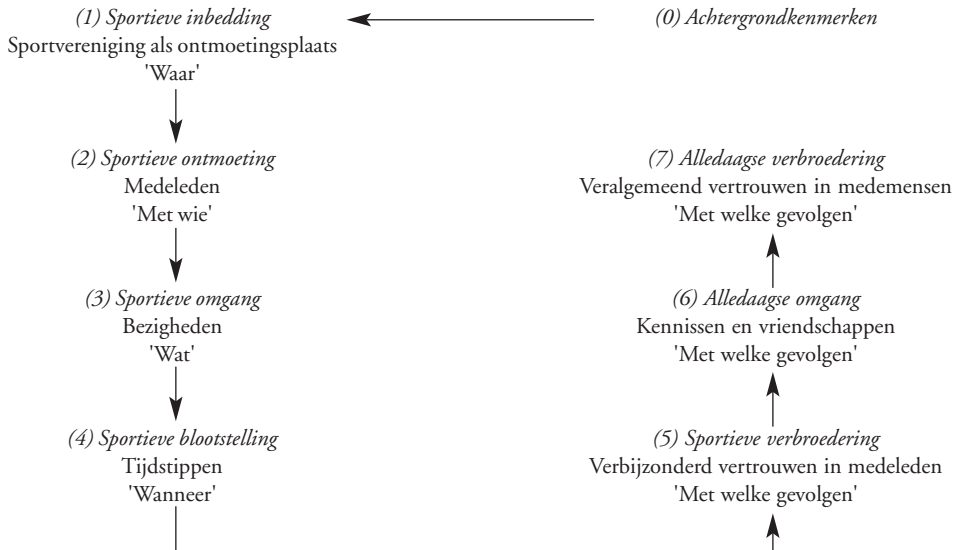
(1) Sportieve inbedding
Sportvereniging als ontmoetingsplaats
'Waar'

(0) Achtergrondkenmerken

(2) Sportieve ontmoeting
Medeleden
'Met wie'

(3) Sportieve omgang
Bezigheden
'Wat'

(4) Sportieve blootstelling
Tijdstippen
'Wanneer'

(7) Alledaagse verbroedering
Veralgemeend vertrouwen in medemensen
'Met welke gevolgen'

(6) Alledaagse omgang
Kennissen en vriendschappen
'Met welke gevolgen'

(5) Sportieve verbroedering
Verbijzonderd vertrouwen in medeleden
'Met welke gevolgen'